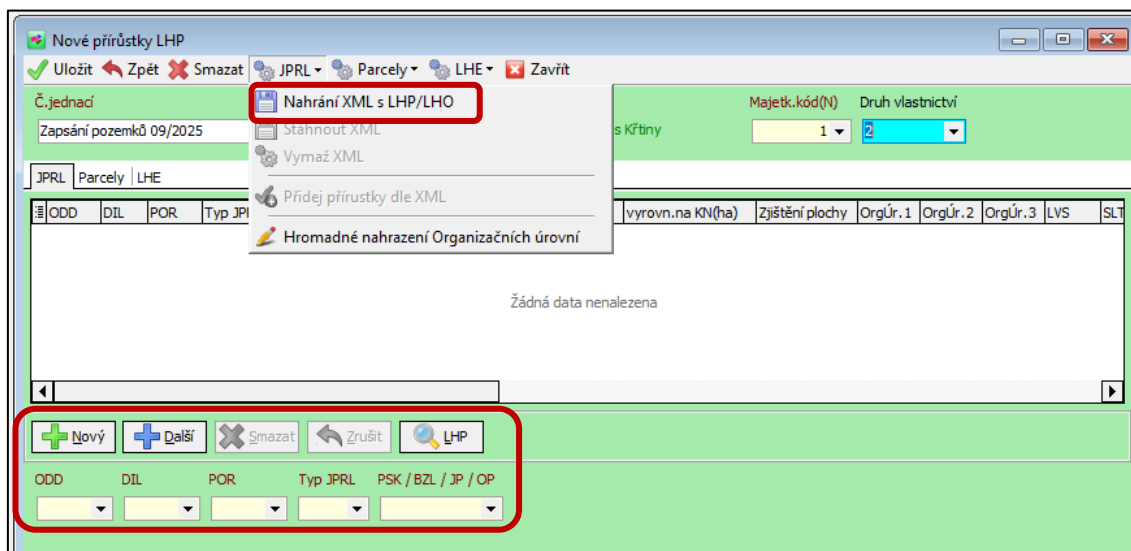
Nové přírůstky LHP

Uložit Zpět Smazat JPRL Parcely LHE Zavřít

Č.jednací

Zapsání pozemků 09/2025

Nahrání XML s LHP/LHO
Stáhnout XML
Vymaž XML
Přidej přírustky dle XML
Hromadné nahrazení Organizačních úrovní

s Křtiny

Majetk.kód(N)
1
Druh vlastnictví
2

JPRL Parcely LHE

| ODD | DIL | POR | Typ JPR | vyrovn.na KN(ha) | Zjištění plochy | OrgÚr.1 | OrgÚr.2 | OrgÚr.3 | LVS | SLT |
|---|---|---|---|---|---|---|---|---|---|---|

Žádná data nenalezena

Nový Další Smazat Zrušit LHP

ODD DIL POR Typ JPRL PSK / BZL / JP / OP